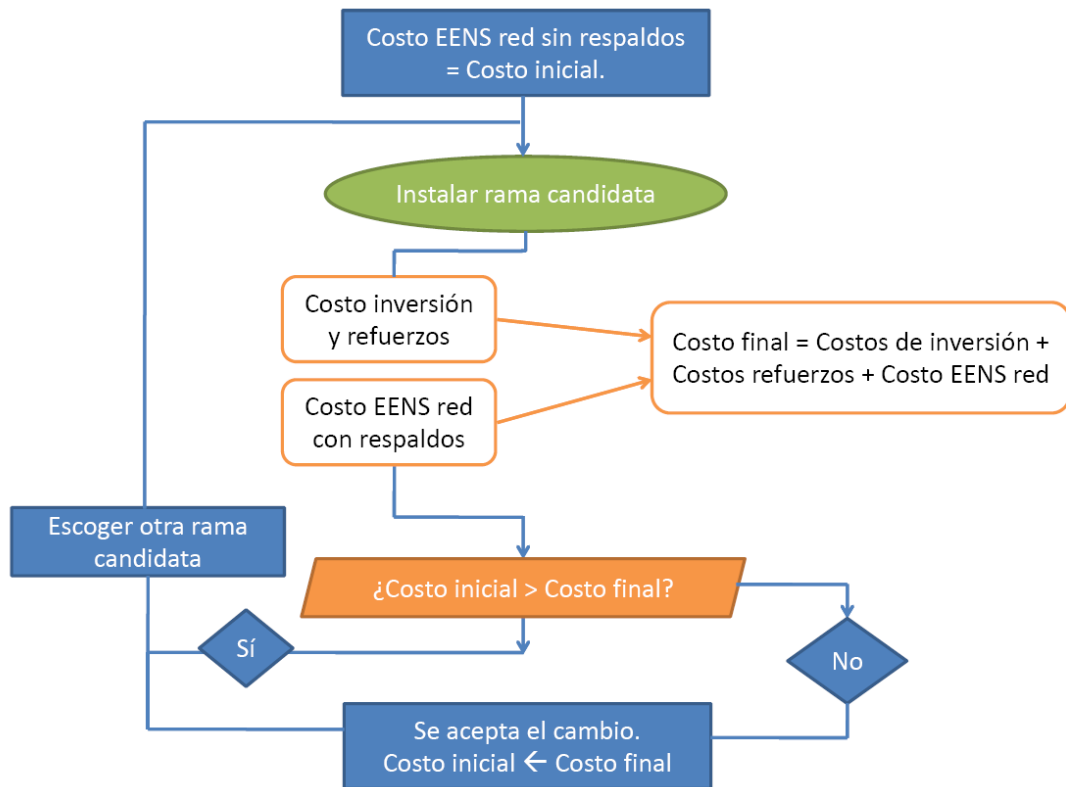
Costo EENS red sin respaldos = Costo inicial.

Instalar rama candidata

Costo inversión y refuerzos

Costo final = Costos de inversión + Costos refuerzos + Costo EENS red

Costo EENS red con respaldos

Escoger otra rama candidata

¿Costo inicial > Costo final?

Sí

No

Se acepta el cambio. Costo inicial ← Costo final